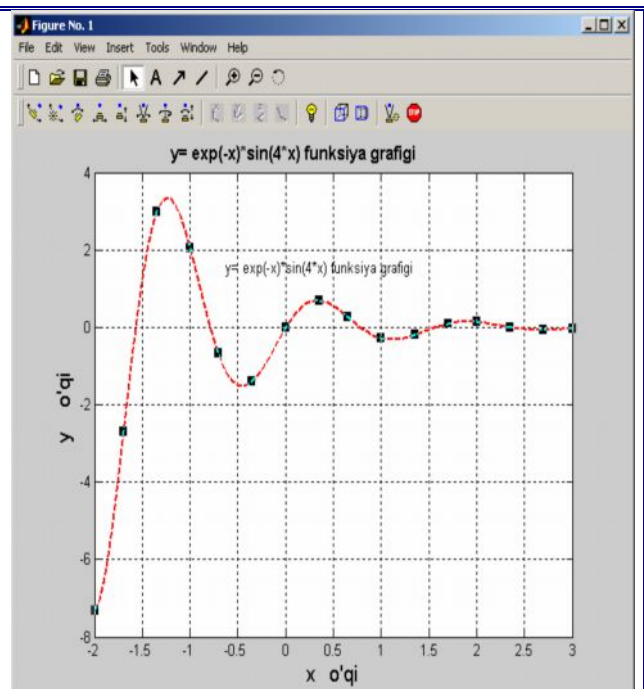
Figure No. 1

File Edit View Insert Tools Window Help

y= exp(-x)*sin(4*x) funksiya grafigi

y= exp(-x)*sin(4*x) funksiya grafigi

4
2
0
-2
-4
-6
-8

y o'qi

-2 -1.5 -1 -0.5 0 0.5 1 1.5 2 2.5 3

x o'qi